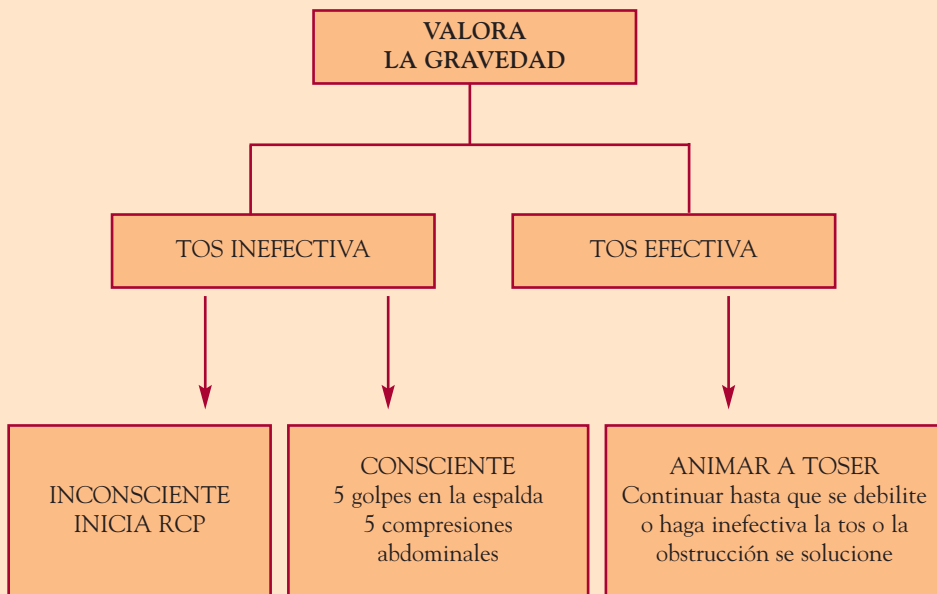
VALORA
LA GRAVEDAD

TOS INEFECTIVA

TOS EFECTIVA

INCONSCIENTE
INICIA RCP

CONSCIENTE
5 golpes en la espalda
5 compresiones abdominales

ANIMAR A TOSER
Continuar hasta que se debilite o haga inefectiva la tos o la obstrucción se solucione